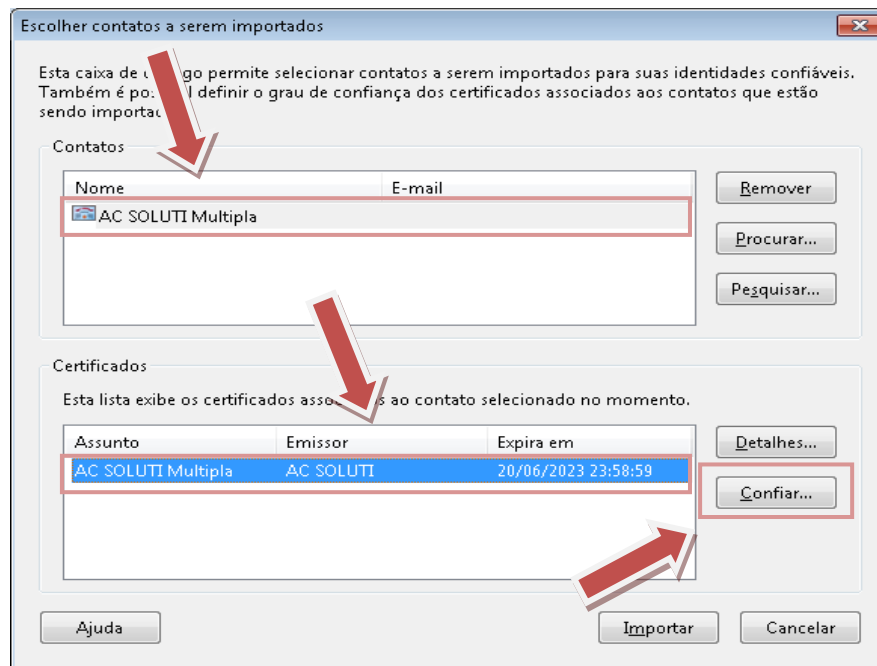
Escolher contatos a serem importados

Esta caixa de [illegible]go permite selecionar contatos a serem importados para suas identidades confiáveis. Também é po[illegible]l definir o grau de confiança dos certificados associados aos contatos que estão sendo importad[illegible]

Contatos

| Nome | E-mail |
|---|---|
| AC SOLUTI Multipla | |

Remover
Procurar...
Pesquisar...

Certificados

Esta lista exibe os certificados asso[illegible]s ao contato selecionado no momento.

| Assunto | Emissor | Expira em |
|---|---|---|
| AC SOLUTI Multipla | AC SOLUTI | 20/06/2023 23:58:59 |

Detalhes...
Confiar...

Ajuda
Importar
Cancelar